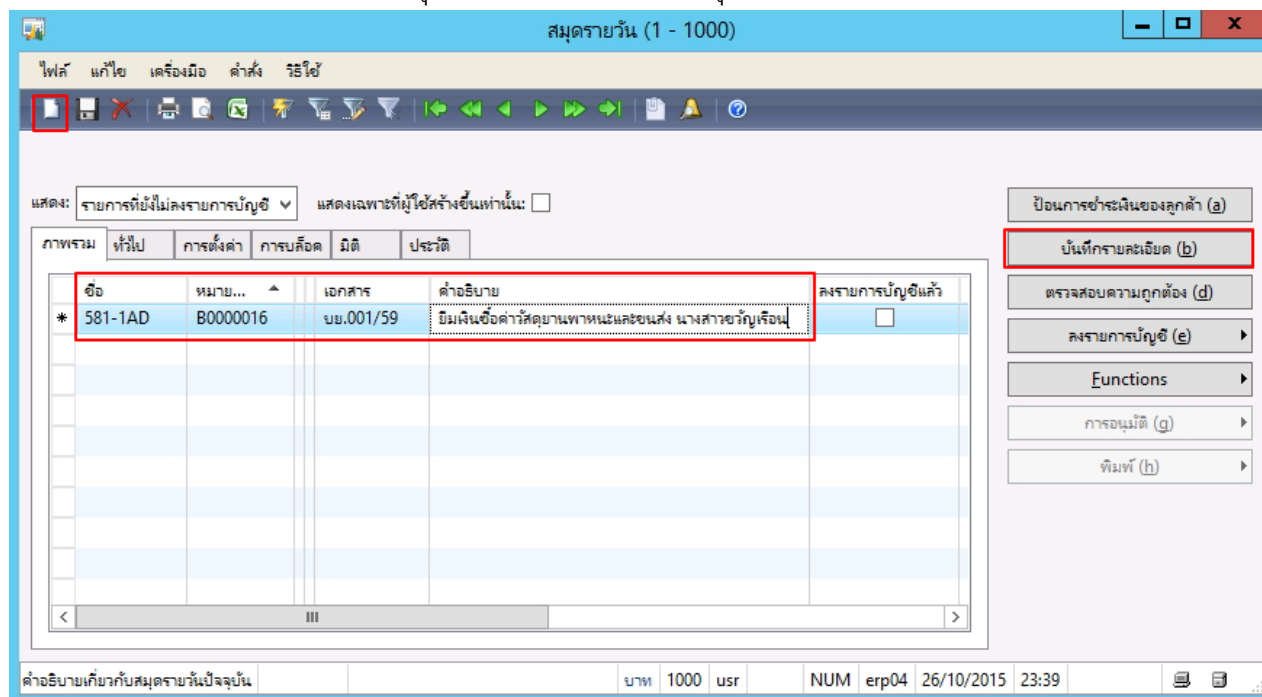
สมุดรายวัน (1 - 1000)

ไฟล์ แก้ไข เครื่องมือ คำสั่ง วิธีใช้

แสดง: รายการที่ยังไม่ลงรายการบัญชี แสดงเฉพาะที่ผู้ใช้สร้างขึ้นเท่านั้น:

ภาพรวม ทั่วไป การตั้งค่า การบล็อค มิติ ประวัติ

| | ชื่อ | หมาย... | | เอกสาร | คำอธิบาย | ลงรายการบัญชีแล้ว |
|---|---|---|---|---|---|---|
| * | 581-1AD | B0000016 | | บย.001/59 | ยืมเงินซื้อค่าวัสดุยานพาหนะและขนส่ง นางสาวขวัญเรือน | ☐ |

ป้อนการชำระเงินของลูกค้า (a)
บันทึกรายละเอียด (b)
ตรวจสอบความถูกต้อง (d)
ลงรายการบัญชี (e)
Functions
การอนุมัติ (g)
พิมพ์ (h)

คำอธิบายเกี่ยวกับสมุดรายวันปัจจุบัน บาท 1000 usr NUM erp04 26/10/2015 23:39